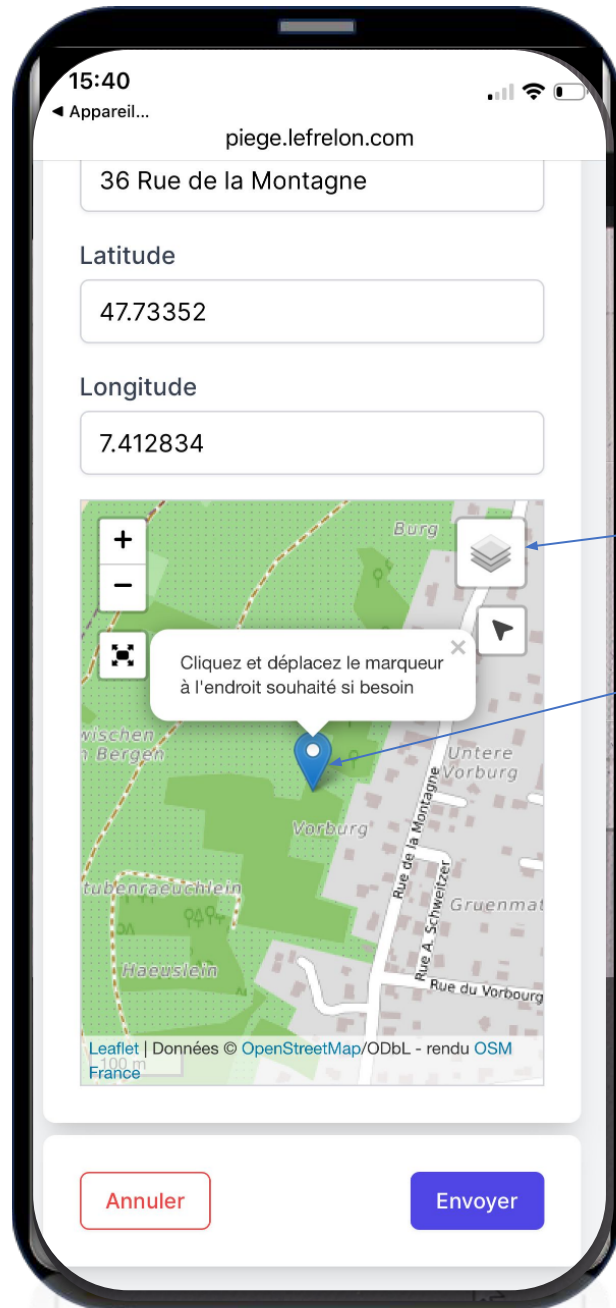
15:40
◀ Appareil...
piege.lefrelon.com

36 Rue de la Montagne

Latitude

47.73352

Longitude

7.412834

+
−

Burg

×
Cliquez et déplacez le marqueur à l'endroit souhaité si besoin

wischen
n Bergen

Untere
Vorburg

Vorburg

Rue de la Montagne

tubenraeuchlein

Gruenmat

Rue A. Schweitzer

Haeuslein

Rue du Vorbourg

Leaflet | Données © OpenStreetMap/ODbL - rendu OSM France

100 m

Annuler

Envoyer